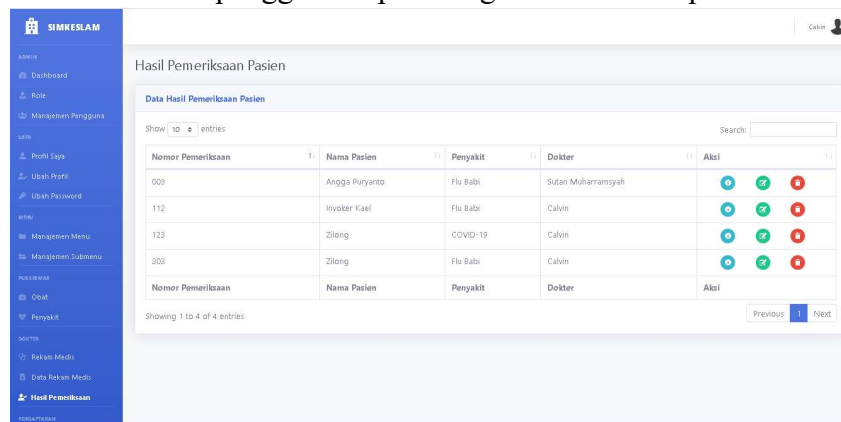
SIMKESLAM

ADMIN
Dashboard
Role
Manajemen Pengguna
USER
Profil Saya
Ubah Profil
Ubah Password
MENU
Manajemen Menu
Manajemen Submenu
PUSKESMAS
Obat
Penyakit
DOKTER
Rekam Medis
Data Rekam Medis
Hasil Pemeriksaan
PENDAFTARAN

Calvin

Hasil Pemeriksaan Pasien

Data Hasil Pemeriksaan Pasien

Show 10 entries

Search:

| Nomor Pemeriksaan | Nama Pasien | Penyakit | Dokter | Aksi |
|---|---|---|---|---|
| 003 | Angga Puryanto | Flu Babi | Sutan Muharramsyah | |
| 112 | Invoker Kael | Flu Babi | Calvin | |
| 123 | Zilong | COVID-19 | Calvin | |
| 303 | Zilong | Flu Babi | Calvin | |
| Nomor Pemeriksaan | Nama Pasien | Penyakit | Dokter | Aksi |

Showing 1 to 4 of 4 entries

Previous 1 Next